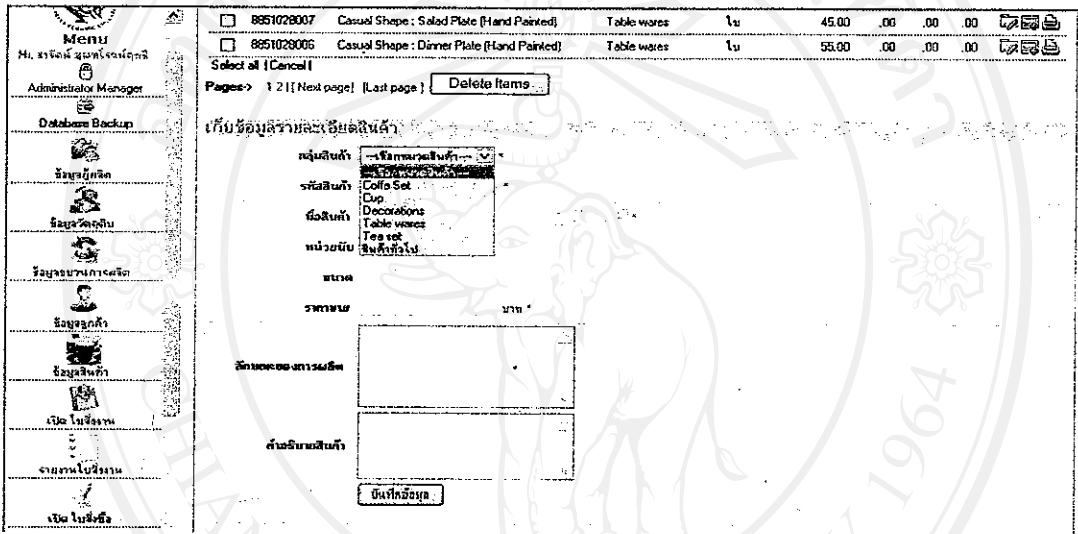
Menu
Hi, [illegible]
Administrator Manager
Database Backup
ข้อมูลผู้ผลิต
ข้อมูลวัตถุดิบ
ข้อมูลขบวนการผลิต
ข้อมูลลูกค้า
ข้อมูลสินค้า
เปิด ใบสั่งงาน
รายงานใบสั่งงาน
เปิด ใบสั่งซื้อ

| | | | | | | | | |
|---|---|---|---|---|---|---|---|---|
| ☐ 8851028007 | Casual Shape : Salad Plate (Hand Painted) | Table wares | ใบ | 45.00 | .00 | .00 | .00 | |
| ☐ 8851028006 | Casual Shape : Dinner Plate (Hand Painted) | Table wares | ใบ | 55.00 | .00 | .00 | .00 | |

Select all | Cancel |
Pages-> 1 2 | [ Next page] [Last page ] Delete Items

เก็บข้อมูลรายละเอียดสินค้า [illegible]

กลุ่มสินค้า --เลือกกลุ่มสินค้า-- *
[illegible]
Coffe Set
Cup
Decorations
Table wares
Tea set
สินค้าทั่วไป
รหัสสินค้า *
ชื่อสินค้า
หน่วยนับ
ขนาด
ราคาขาย บาท *
ลักษณะของการผลิต
คำอธิบายสินค้า
บันทึกข้อมูล